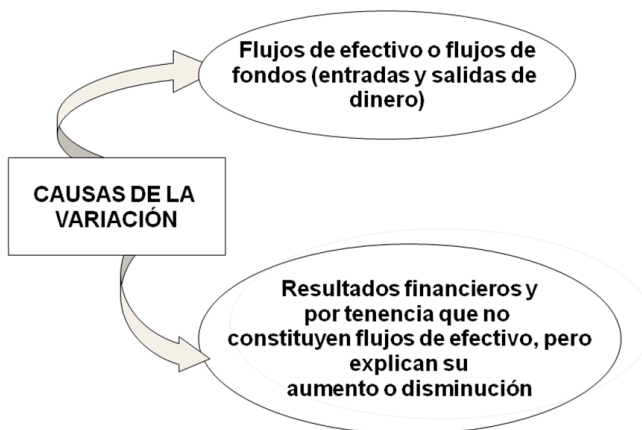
Flujos de efectivo o flujos de fondos (entradas y salidas de dinero)

CAUSAS DE LA VARIACIÓN

Resultados financieros y por tenencia que no constituyen flujos de efectivo, pero explican su aumento o disminución